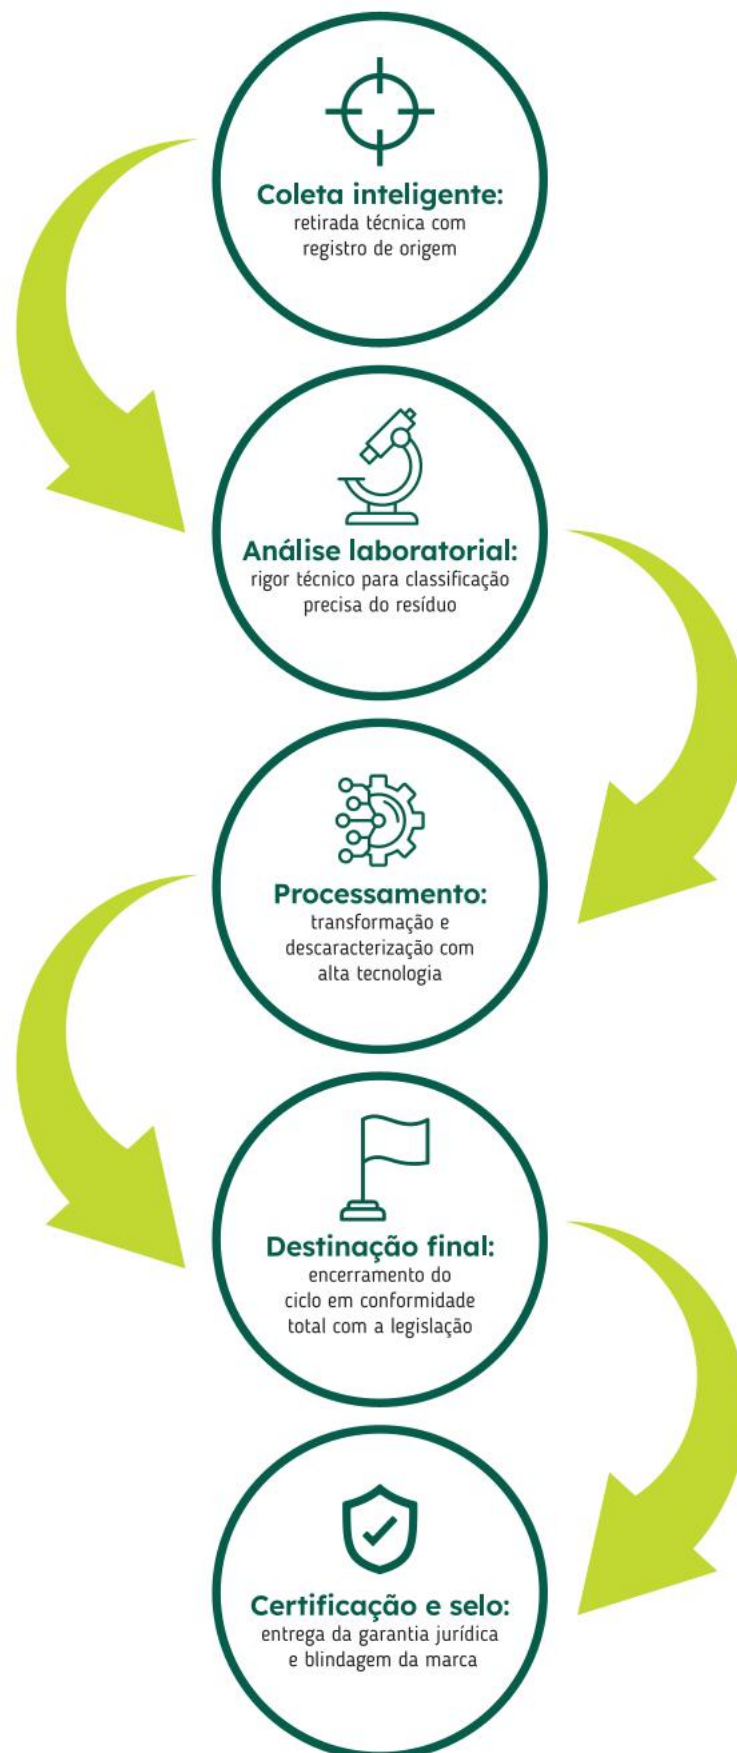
Coleta inteligente:
retirada técnica com registro de origem

Análise laboratorial:
rigor técnico para classificação precisa do resíduo

Processamento:
transformação e descaracterização com alta tecnologia

Destinação final:
encerramento do ciclo em conformidade total com a legislação

Certificação e selo:
entrega da garantia jurídica e blindagem da marca